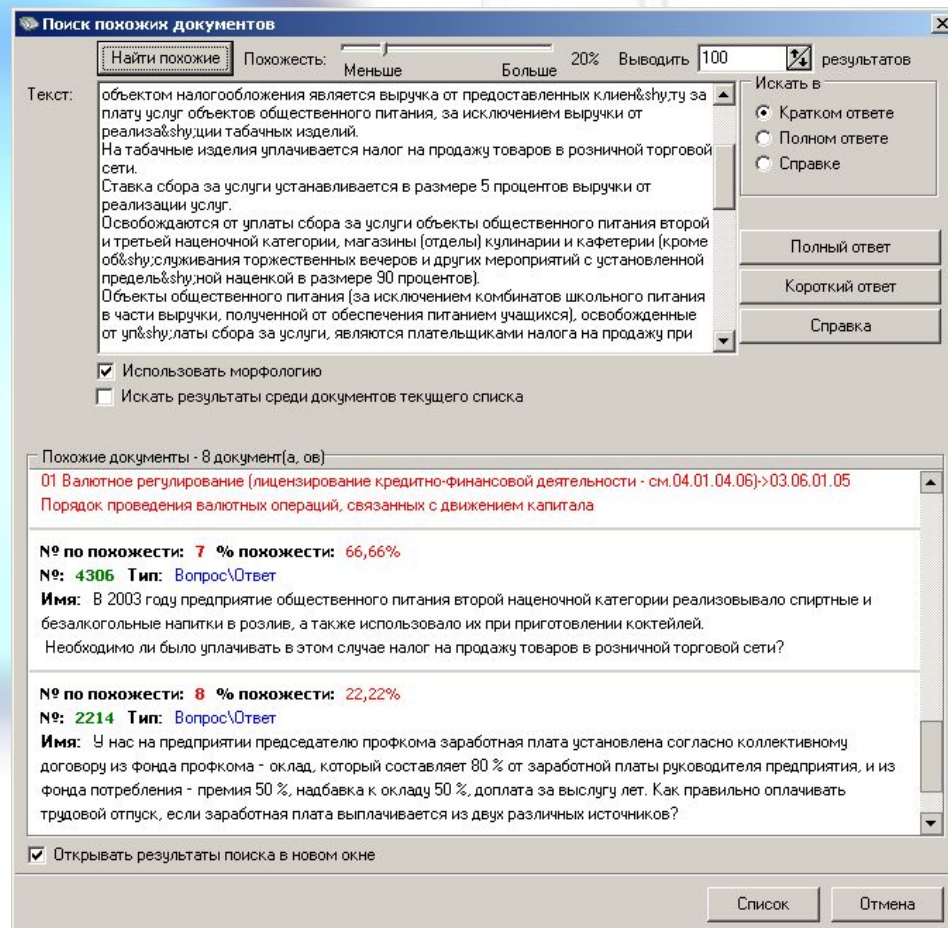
Поиск похожих документов

Найти похожие   Похожесть:   Меньше   Больше   20%   Выводить 100   результатов

Текст:
объектом налогообложения является выручка от предоставленных клиен&shy;ту за плату услуг объектов общественного питания, за исключением выручки от реализа&shy;ции табачных изделий.
На табачные изделия уплачивается налог на продажу товаров в розничной торговой сети.
Ставка сбора за услуги устанавливается в размере 5 процентов выручки от реализации услуг.
Освобождаются от уплаты сбора за услуги объекты общественного питания второй и третьей наценочной категории, магазины (отделы) кулинарии и кафетерии (кроме об&shy;служивания торжественных вечеров и других мероприятий с установленной предель&shy;ной наценкой в размере 90 процентов).
Объекты общественного питания (за исключением комбинатов школьного питания в части выручки, полученной от обеспечения питанием учащихся), освобожденные от уп&shy;латы сбора за услуги, являются плательщиками налога на продажу при

Искать в
Кратком ответе
Полном ответе
Справке

Полный ответ
Короткий ответ
Справка

Использовать морфологию
Искать результаты среди документов текущего списка

Похожие документы - 8 документ(а, ов)

01 Валютное регулирование (лицензирование кредитно-финансовой деятельности - см.04.01.04.06)->03.06.01.05
Порядок проведения валютных операций, связанных с движением капитала

№ по похожести: 7 % похожести: 66,66%
№: 4306 Тип: Вопрос\Ответ
Имя: В 2003 году предприятие общественного питания второй наценочной категории реализовывало спиртные и безалкогольные напитки в розлив, а также использовало их при приготовлении коктейлей.
Необходимо ли было уплачивать в этом случае налог на продажу товаров в розничной торговой сети?

№ по похожести: 8 % похожести: 22,22%
№: 2214 Тип: Вопрос\Ответ
Имя: У нас на предприятии председателю профкома заработная плата установлена согласно коллективному договору из фонда профкома - оклад, который составляет 80 % от заработной платы руководителя предприятия, и из фонда потребления - премия 50 %, надбавка к окладу 50 %, доплата за выслугу лет. Как правильно оплачивать трудовой отпуск, если заработная плата выплачивается из двух различных источников?

Открывать результаты поиска в новом окне

Список   Отмена